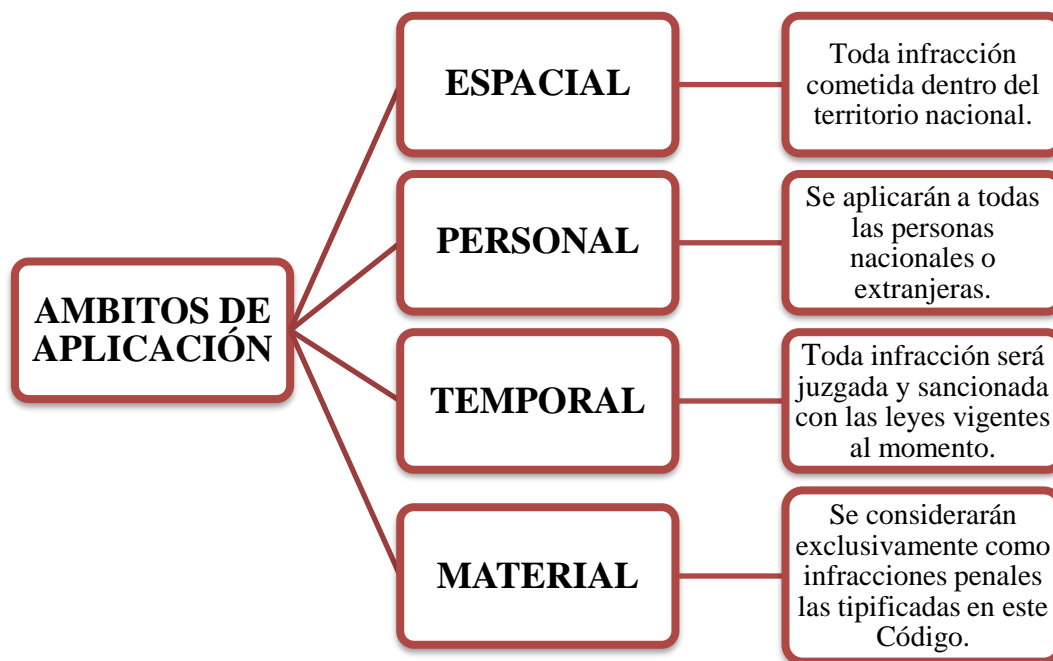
AMBITOS DE APLICACIÓN

ESPACIAL

Toda infracción cometida dentro del territorio nacional.

PERSONAL

Se aplicarán a todas las personas nacionales o extranjeras.

TEMPORAL

Toda infracción será juzgada y sancionada con las leyes vigentes al momento.

MATERIAL

Se considerarán exclusivamente como infracciones penales las tipificadas en este Código.